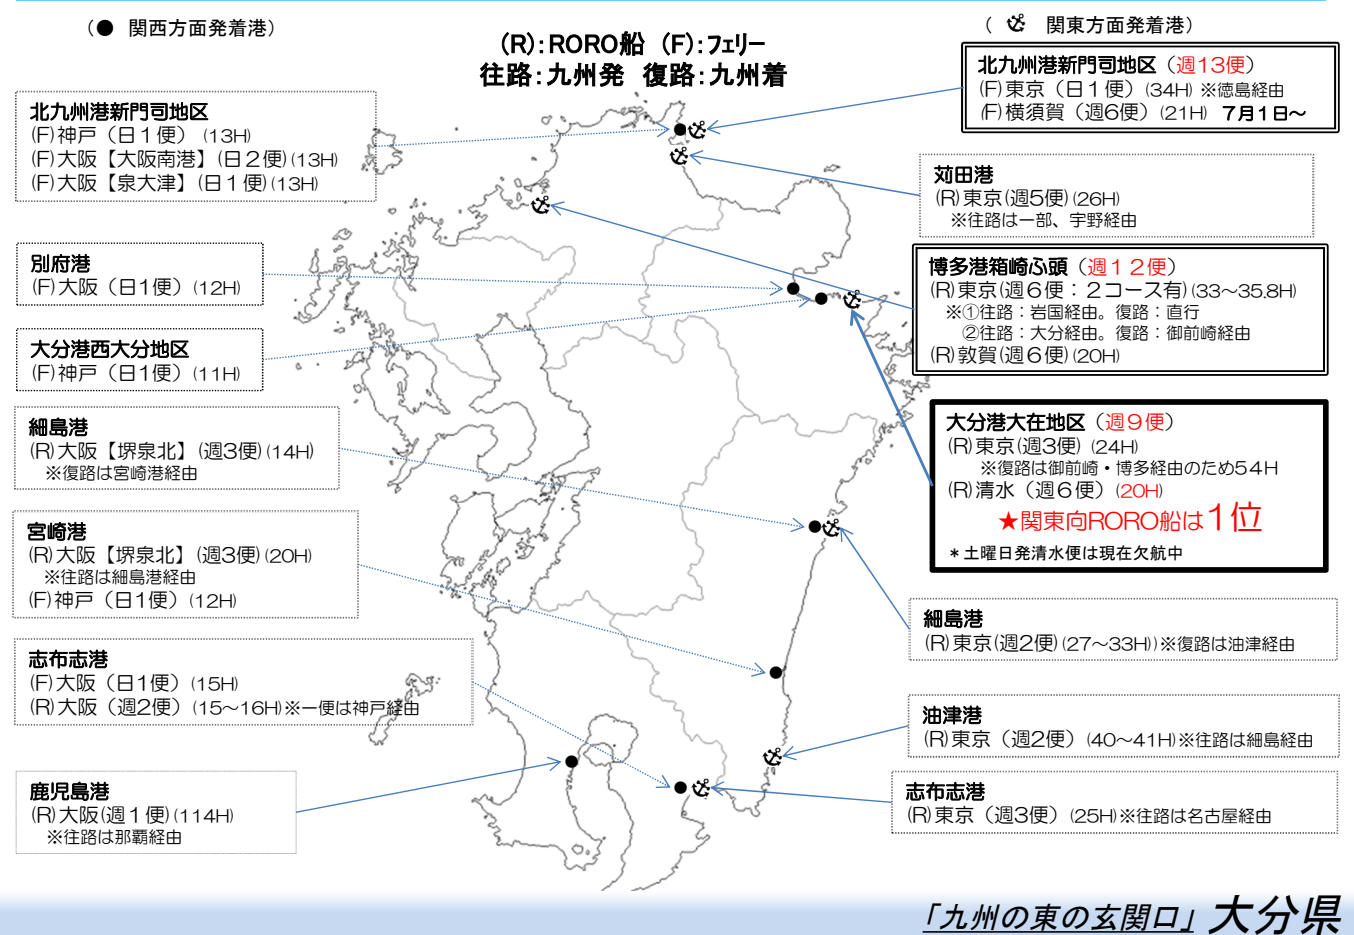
（● 関西方面発着港）

(R):RORO船 (F):フェリー
往路:九州発 復路:九州着

（ 関東方面発着港）

北九州港新門司地区（週13便）
(F)東京（日１便）(34H) ※徳島経由
(F)横須賀（週6便）(21H) 7月1日～

北九州港新門司地区
(F)神戸（日１便） (13H)
(F)大阪【大阪南港】(日２便)(13H)
(F)大阪【泉大津】(日１便)(13H)

苅田港
(R)東京(週5便)(26H)
※往路は一部、宇野経由

別府港
(F)大阪（日1便）(12H)

博多港箱崎ふ頭（週１２便）
(R)東京(週６便：２コース有)(33～35.8H)
※①往路：岩国経由。復路：直行
②往路：大分経由。復路：御前崎経由
(R)敦賀(週６便)(20H)

大分港西大分地区
(F)神戸（日1便）(11H)

細島港
(R)大阪【堺泉北】(週3便)(14H)
※復路は宮崎港経由

大分港大在地区（週９便）
(R)東京(週3便)(24H)
※復路は御前崎・博多経由のため54H
(R)清水（週６便）(20H)
★関東向RORO船は１位
＊土曜日発清水便は現在欠航中

宮崎港
(R)大阪【堺泉北】(週3便)(20H)
※往路は細島港経由
(F)神戸（日1便）(12H)

細島港
(R)東京(週2便)(27～33H)※復路は油津経由

志布志港
(F)大阪（日1便）(15H)
(R)大阪（週2便）(15～16H)※一便は神戸経由

油津港
(R)東京（週2便）(40～41H)※往路は細島経由

鹿児島港
(R)大阪(週１便)(114H)
※往路は那覇経由

志布志港
(R)東京（週3便）(25H)※往路は名古屋経由

「九州の東の玄関口」大分県